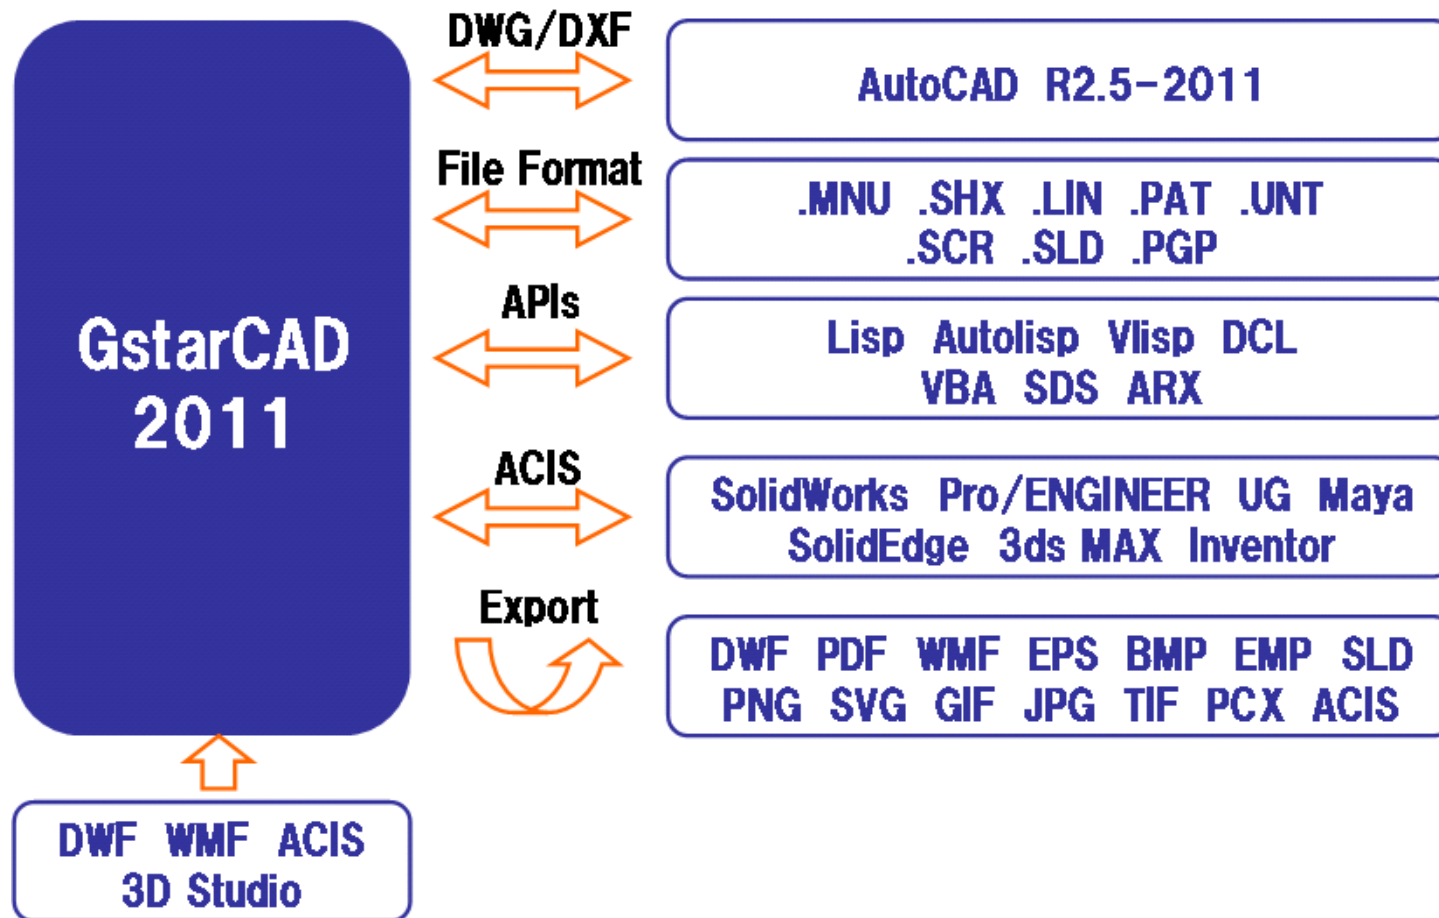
GstarCAD
2011

DWG/DXF

AutoCAD R2.5-2011

File Format

.MNU .SHX .LIN .PAT .UNT
.SCR .SLD .PGP

APIs

Lisp Autolisp Vlisp DCL
VBA SDS ARX

ACIS

SolidWorks Pro/ENGINEER UG Maya
SolidEdge 3ds MAX Inventor

Export

DWF PDF WMF EPS BMP EMP SLD
PNG SVG GIF JPG TIF PCX ACIS

DWF WMF ACIS
3D Studio